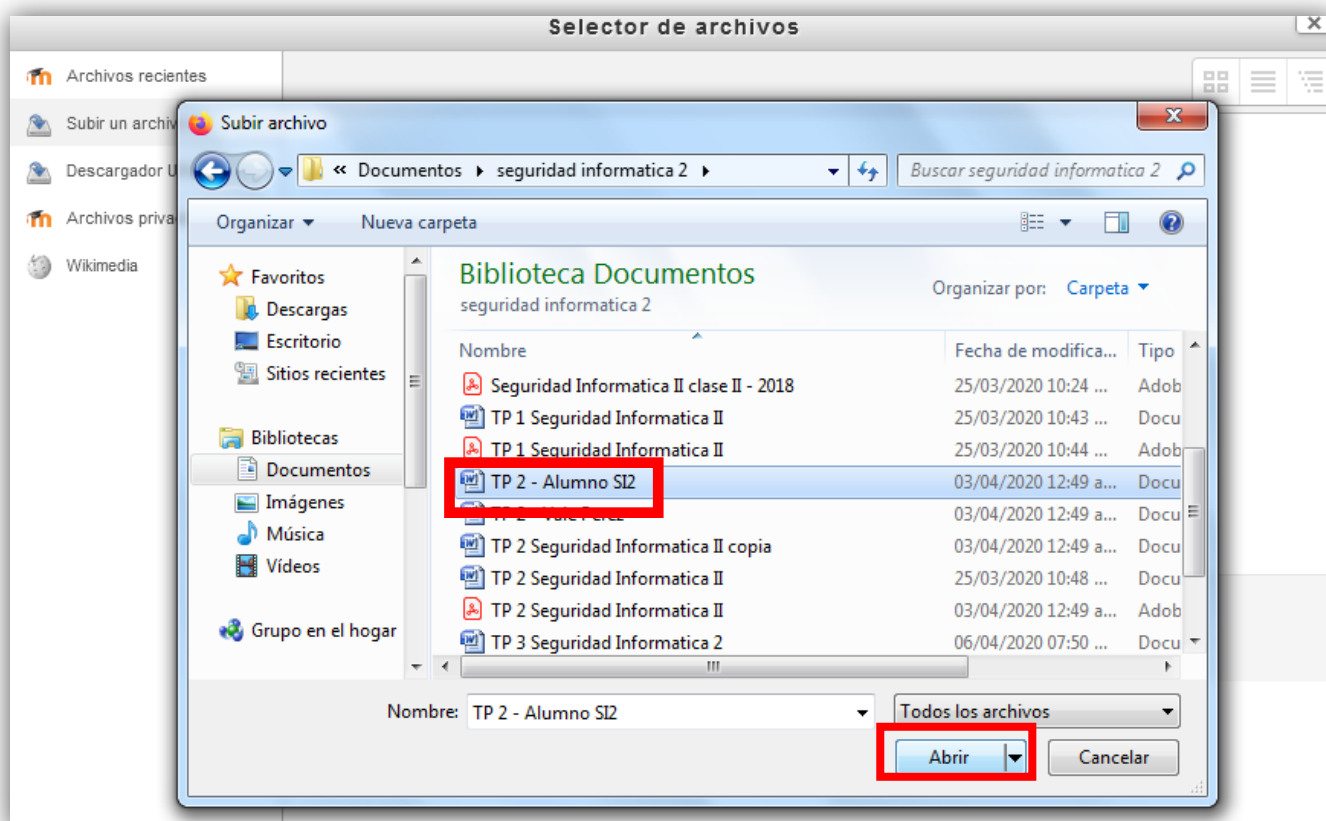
Selector de archivos

Archivos recientes
Subir un archiv
Descargador U
Archivos priva
Wikimedia

Subir archivo

« Documentos ▸ seguridad informatica 2 ▸

Buscar seguridad informatica 2

Organizar ▾ Nueva carpeta

Favoritos
Descargas
Escritorio
Sitios recientes

Bibliotecas
Documentos
Imágenes
Música
Vídeos

Grupo en el hogar

Biblioteca Documentos
seguridad informatica 2

Organizar por: Carpeta ▾

| Nombre | Fecha de modifica... | Tipo |
|---|---|---|
| Seguridad Informatica II clase II - 2018 | 25/03/2020 10:24 ... | Adob |
| TP 1 Seguridad Informatica II | 25/03/2020 10:43 ... | Docu |
| TP 1 Seguridad Informatica II | 25/03/2020 10:44 ... | Adob |
| TP 2 - Alumno SI2 | 03/04/2020 12:49 a... | Docu |
| TP 2 - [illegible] | 03/04/2020 12:49 a... | Docu |
| TP 2 Seguridad Informatica II copia | 03/04/2020 12:49 a... | Docu |
| TP 2 Seguridad Informatica II | 25/03/2020 10:48 ... | Docu |
| TP 2 Seguridad Informatica II | 03/04/2020 12:49 a... | Adob |
| TP 3 Seguridad Informatica 2 | 06/04/2020 07:50 ... | Docu |

Nombre: TP 2 - Alumno SI2

Todos los archivos

Abrir

Cancelar